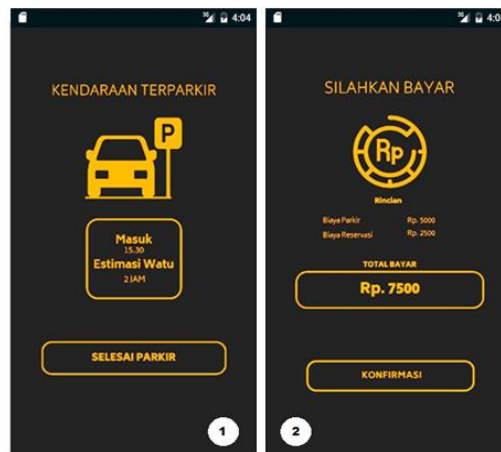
4:04

KENDARAAN TERPARKIR

P

Masuk
15.30
Estimasi Watu
2 JAM

SELESAI PARKIR

1

4:0

SILAHKAN BAYAR

Rp

Rincian

| Biaya Parkir | Rp. 5000 |
|---|---|
| Biaya Reservasi | Rp. 2500 |

TOTAL BAYAR

Rp. 7500

KONFIRMASI

2